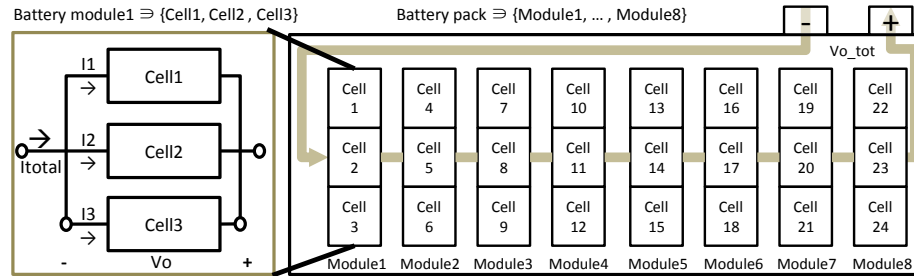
Battery module1 $\ni$ {Cell1, Cell2 , Cell3}

Battery pack $\ni$ {Module1, … , Module8}

-

+

Vo_tot

I1
→

Cell1

→
Itotal

I2
→

Cell2

I3
→

Cell3

-

Vo

+

Cell 1

Cell 2

Cell 3

Cell 4

Cell 5

Cell 6

Cell 7

Cell 8

Cell 9

Cell 10

Cell 11

Cell 12

Cell 13

Cell 14

Cell 15

Cell 16

Cell 17

Cell 18

Cell 19

Cell 20

Cell 21

Cell 22

Cell 23

Cell 24

Module1 Module2 Module3 Module4 Module5 Module6 Module7 Module8